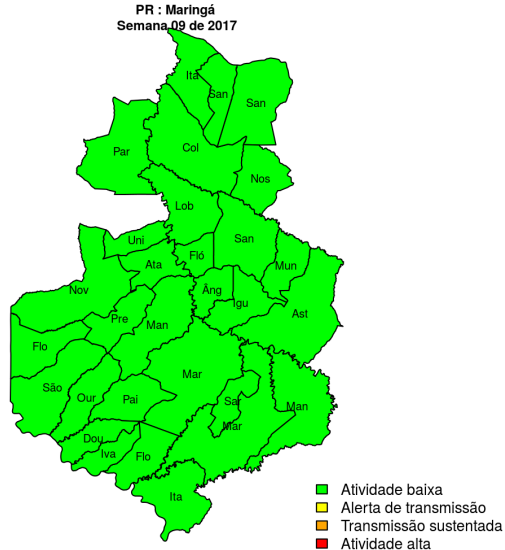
PR : Maringá
Semana 09 de 2017

Ita
San
San
Par
Col
Nos
Lob
Uni
San
Ata
Fló
Mun
Nov
Âng
Igu
Pre
Ast
Man
Flo
Mar
São
Our
Sar
Pai
Man
Mar
Dou
Iva
Flo
Ita

Atividade baixa
Alerta de transmissão
Transmissão sustentada
Atividade alta